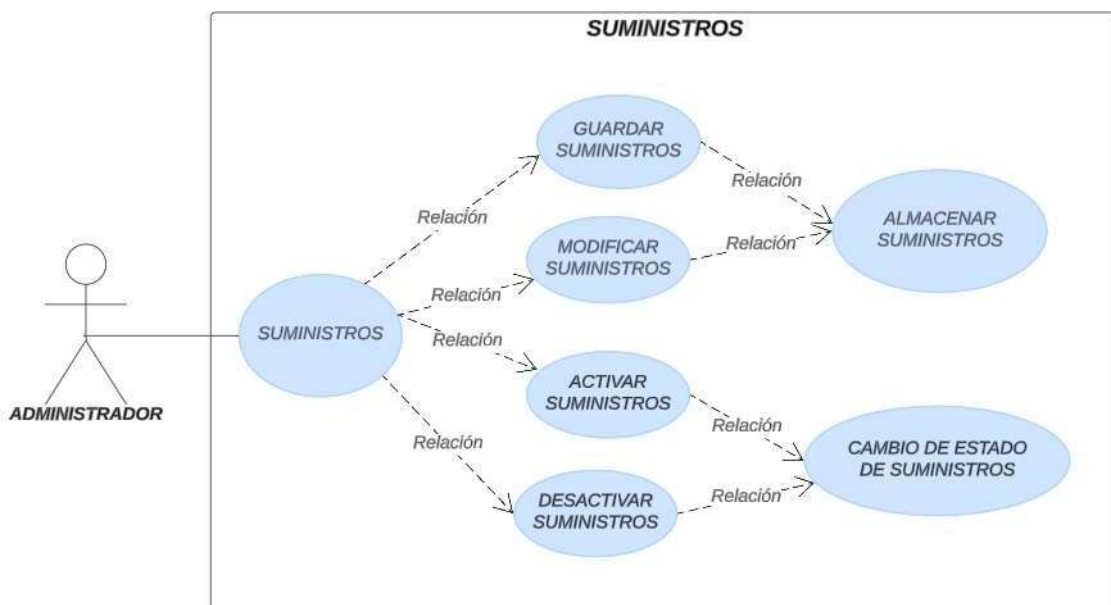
SUMINISTROS

ADMINISTRADOR

SUMINISTROS

Relación

GUARDAR SUMINISTROS

Relación

MODIFICAR SUMINISTROS

Relación

ACTIVAR SUMINISTROS

Relación

DESACTIVAR SUMINISTROS

Relación

Relación

ALMACENAR SUMINISTROS

Relación

Relación

CAMBIO DE ESTADO DE SUMINISTROS